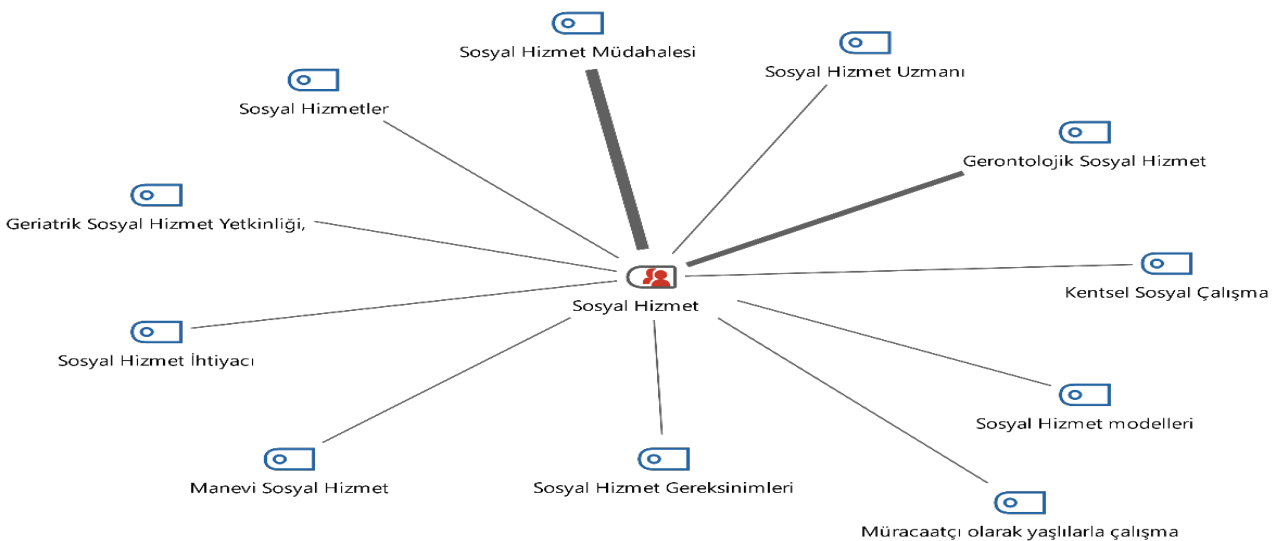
Sosyal Hizmet Müdahalesi

Sosyal Hizmet Uzmanı

Sosyal Hizmetler

Gerontolojik Sosyal Hizmet

Geriatrik Sosyal Hizmet Yetkinliği,

Sosyal Hizmet

Kentsel Sosyal Çalışma

Sosyal Hizmet İhtiyacı

Sosyal Hizmet modelleri

Manevi Sosyal Hizmet

Sosyal Hizmet Gereksinimleri

Müracaatçı olarak yaşlılarla çalışma